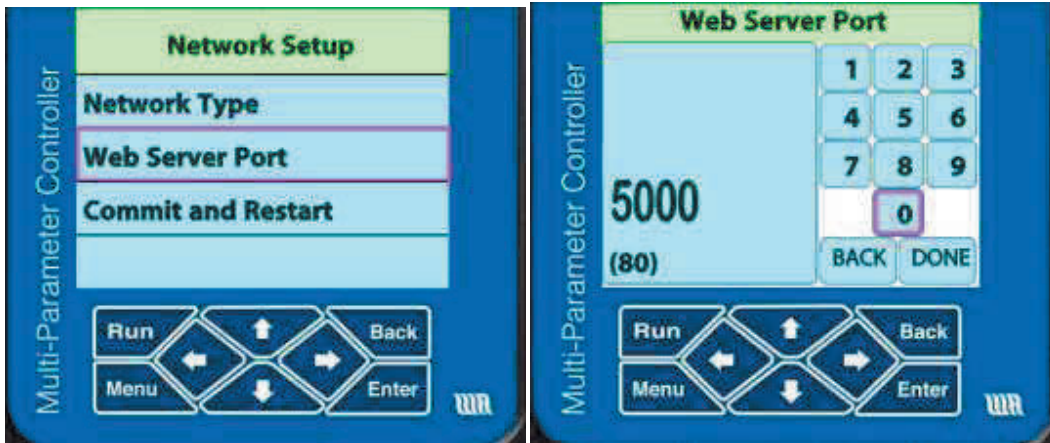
Multi-Parameter Controller

Network Setup

Network Type

Web Server Port

Commit and Restart

Run

Back

Menu

Enter

Multi-Parameter Controller

Web Server Port

5000

(80)

| 1 | 2 | 3 |
|---|---|---|
| 4 | 5 | 6 |
| 7 | 8 | 9 |
|  | 0 |  |

BACK DONE

Run

Back

Menu

Enter